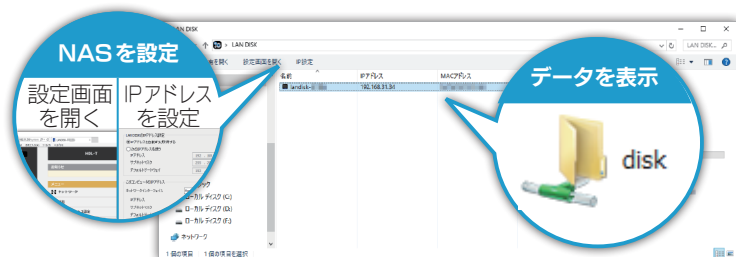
NASを設定

設定画面を開く

IPアドレスを設定

データを表示

disk

LAN DISK

LAN DISK

設定画面を開く

IP設定

名前

IPアドレス

MACアドレス

landisk-

192.168.11.31

ローカル ディスク (C:)

ローカル ディスク (D:)

ローカル ディスク (E:)

ネットワーク

1 個の項目

1 個の項目を選択